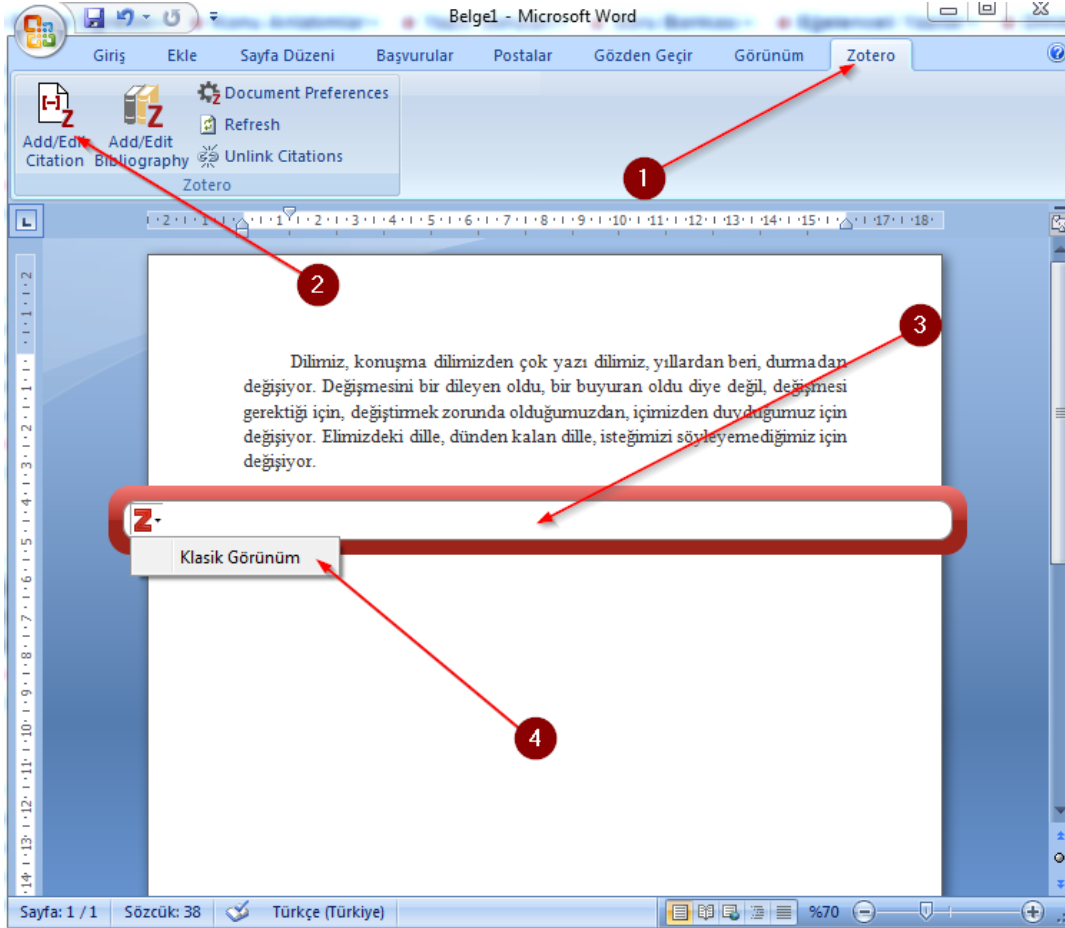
Belge1 - Microsoft Word

Giriş Ekle Sayfa Düzeni Başvurular Postalar Gözden Geçir Görünüm Zotero

Add/Edit Citation
Add/Edit Bibliography
Document Preferences
Refresh
Unlink Citations
Zotero

1

2

3

Dilimiz, konuşma dilimizden çok yazı dilimiz, yıllardan beri, durmadan değişiyor. Değişmesini bir dileyen oldu, bir buyuran oldu diye değil, değişmesi gerektiği için, değiştirmek zorunda olduğumuzdan, içimizden duyduğumuz için değişiyor. Elimizdeki dille, dünden kalan dille, isteğimizi söyleyemediğimiz için değişiyor.

Klasik Görünüm

4

Sayfa: 1 / 1 Sözcük: 38 Türkçe (Türkiye) %70